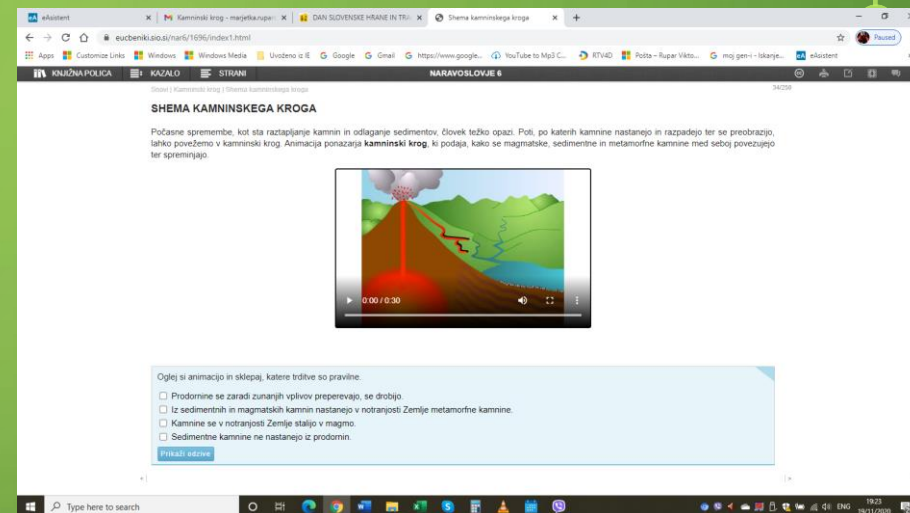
eAsistent | Kamninski krog - merjetka.rupar | DAN SLOVENSKE HRANE IN TRA | Shema kamninskega kroga | +

eucbeniki.sio.si/nar6/1696/index1.html

Paused

Apps | Customize Links | Windows | Windows Media | Uvoženo iz IE | Google | Gmail | https://www.google... | YouTube to Mp3 C... | RTV4D | Pošta – Rupar Vikto... | moj gen-i - Iskanje... | eAsistent

KNJIŽNA POLICA | KAZALO | STRANI | NARAVOSLOVJE 6

Snovi | Kamninski krog | Shema kamninskega kroga

34/258

SHEMA KAMNINSKEGA KROGA

Počasne spremembe, kot sta raztapljanje kamnin in odlaganje sedimentov, človek težko opazi. Poti, po katerih kamnine nastanejo in razpadejo ter se preobrazijo, lahko povežemo v kamninski krog. Animacija ponazarja **kamninski krog**, ki podaja, kako se magmatske, sedimentne in metamorfne kamnine med seboj povezujejo ter spreminjajo.

0:00 / 0:30

Oglej si animacijo in sklepaj, katere trditve so pravilne.

Prodornine se zaradi zunanjih vplivov preperevajo, se drobijo.
Iz sedimentnih in magmatskih kamnin nastanejo v notranjosti Zemlje metamorfne kamnine.
Kamnine se v notranjosti Zemlje stalijo v magmo.
Sedimentne kamnine ne nastanejo iz prodornin.

Prikaži odziv

Type here to search

ENG 19:23 19/11/2020